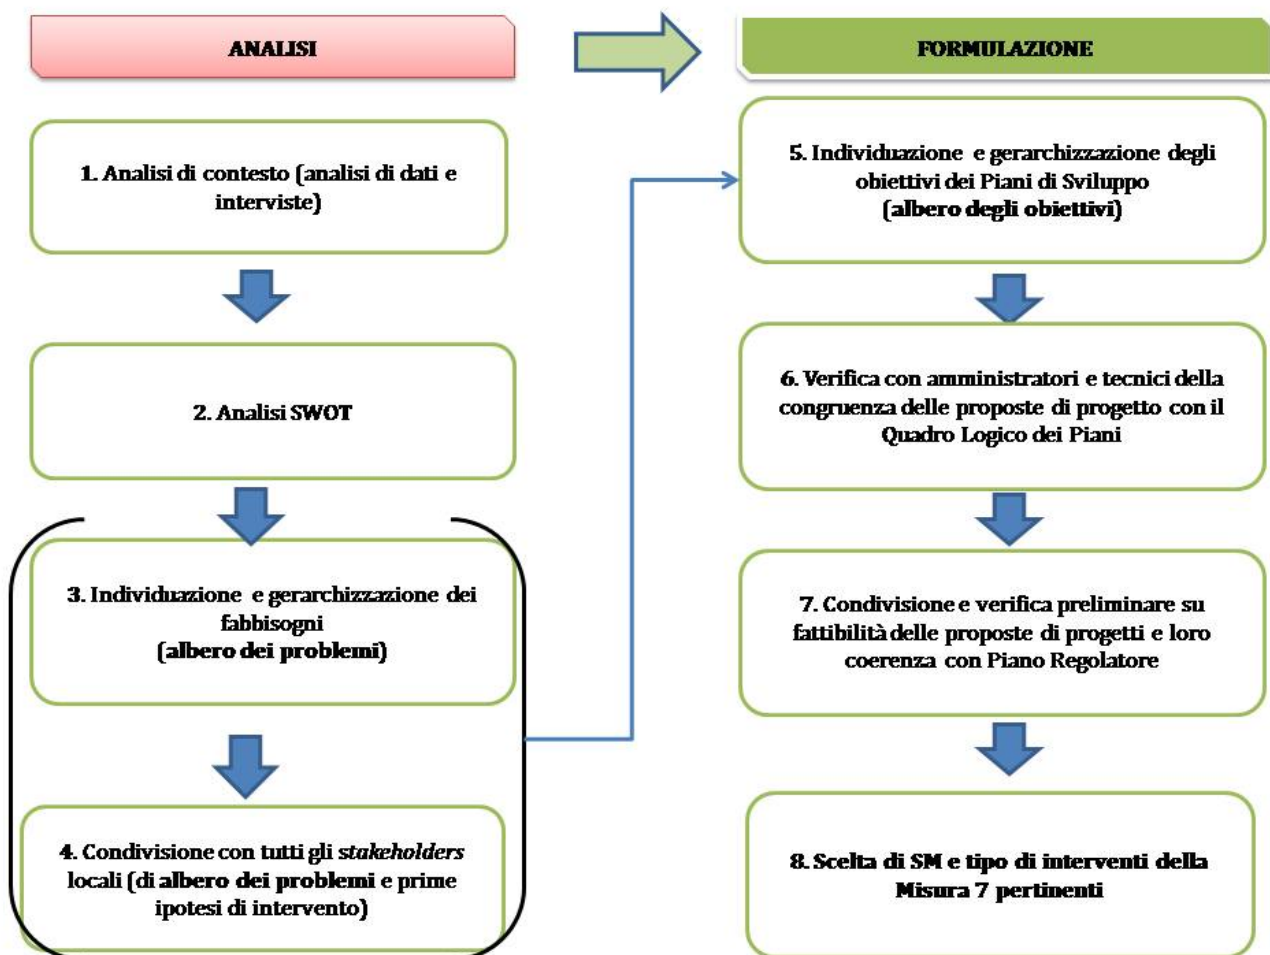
ANALISI

1. Analisi di contesto (analisi di dati e interviste)

2. Analisi SWOT

3. Individuazione e gerarchizzazione dei fabbisogni
(albero dei problemi)

4. Condivisione con tutti gli *stakeholders* locali (di albero dei problemi e prime ipotesi di intervento)

FORMULAZIONE

5. Individuazione e gerarchizzazione degli obiettivi dei Piani di Sviluppo
(albero degli obiettivi)

6. Verifica con amministratori e tecnici della congruenza delle proposte di progetto con il Quadro Logico dei Piani

7. Condivisione e verifica preliminare su fattibilità delle proposte di progetti e loro coerenza con Piano Regolatore

8. Scelta di SM e tipo di interventi della Misura 7 pertinenti